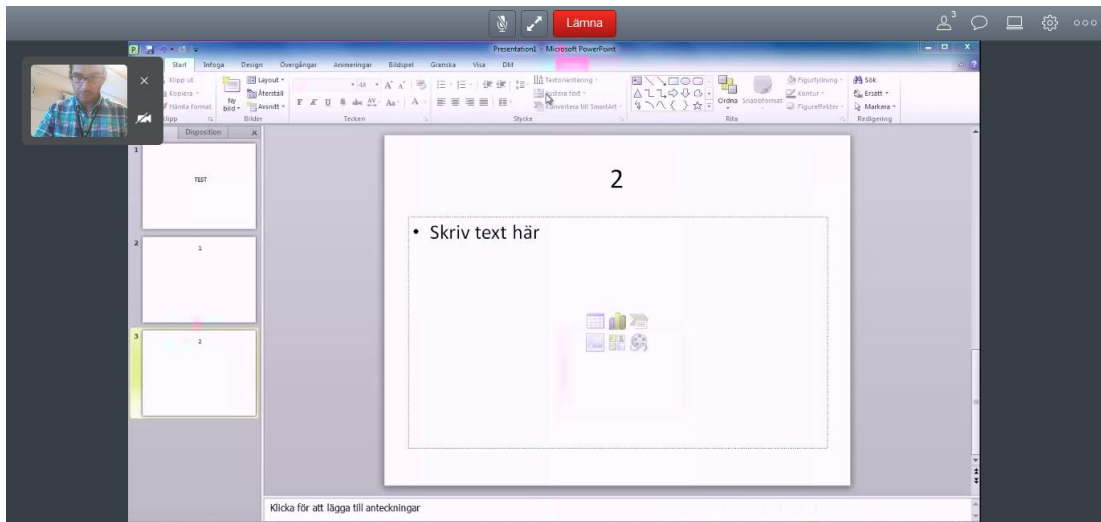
Lämna

3

Presentation1 - Microsoft PowerPoint

Start Infoga Design Övergångar Animeringar Bildspel Granska Visa DM

Klipp ut
Kopiera
Hämta format
Urklipp

Ny bild
Layout
Återställ
Avsnitt
Bilder

Tecken

Textorientering
Justera text
Konvertera till SmartArt
Stycke

Ordna
Snabbformat
Figurfyllning
Kontur
Figureffekter
Rita

Sök
Ersätt
Markera
Redigering

Disposition

1
TEST

2
1

3
2

2

• Skriv text här

Klicka för att lägga till anteckningar